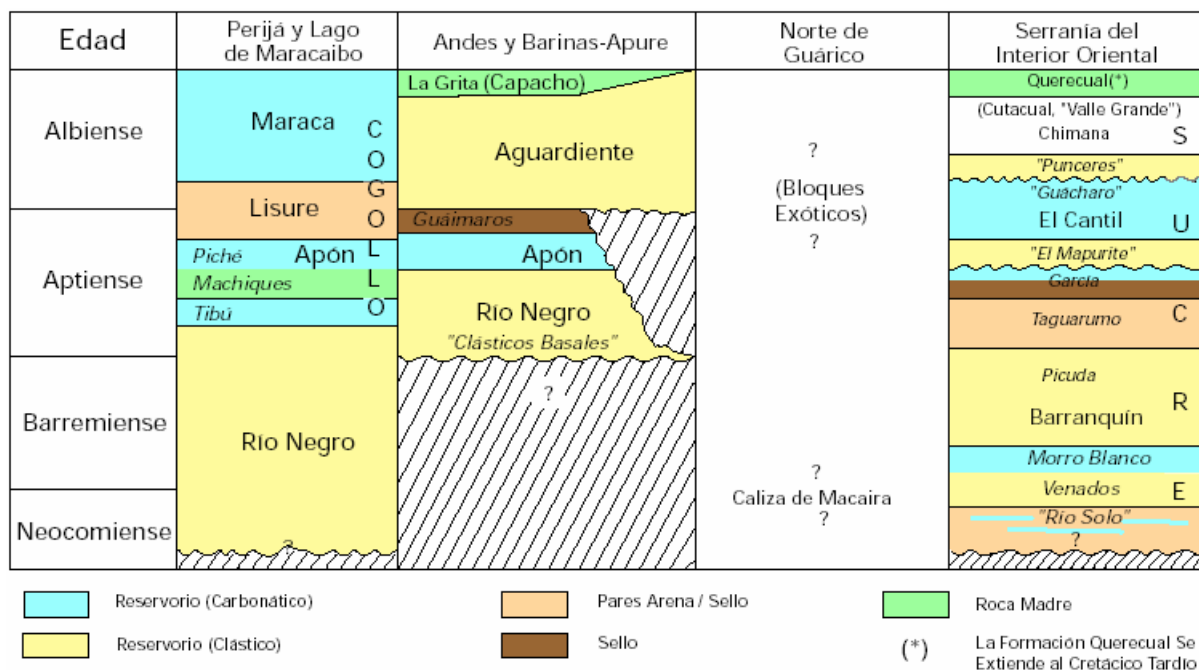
| Edad | Perijá y Lago de Maracaibo | Andes y Barinas-Apure | Norte de Guárico | Serranía del Interior Oriental |
|---|---|---|---|---|
| Albiense | Maraca C O G O | La Grita (Capacho) Aguardiente | ? (Bloques Exóticos) ? | Querecual(*) (Cutacual, "Valle Grande") Chimana S "Punceres" |
| Aptiense | Lisure Piché Apón L Machiques L Tibú O | Guáimaros Apón Río Negro "Clásticos Basales" | | "Guácharo" El Cantil U "El Mapurite" García Taguarumo C |
| Barremiense | Río Negro | ? | | Picuda Barranquín R Morro Blanco |
| Neocomiense | ? | | ? Caliza de Macaira ? | Venados E "Río Solo" ? |

Reservorio (Carbonático)

Reservorio (Clástico)

Pares Arena / Sello

Sello

Roca Madre

(*) La Formación Querecual Se Extiende al Cretácico Tardío